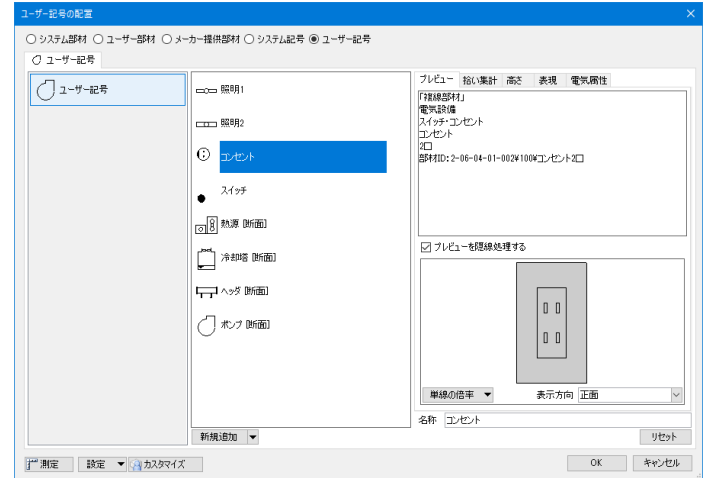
ユーザー記号の配置

○ システム部材 ○ ユーザー部材 ○ メーカー提供部材 ○ システム記号 ◉ ユーザー記号

ユーザー記号

ユーザー記号

照明1
照明2
コンセント
スイッチ
熱源 [断面]
冷却塔 [断面]
ヘッダ [断面]
ポンプ [断面]

新規追加

プレビュー | 拾い集計 | 高さ | 表現 | 電気属性

「複線部材」
電気設備
スイッチ・コンセント
コンセント
2口
部材ID:2-06-04-01-002¥100¥コンセント2口

☑ プレビューを隠線処理する

単線の倍率 ▼
表示方向 正面

名称 コンセント

リセット

測定 | 設定 ▼ | カスタマイズ

OK | キャンセル